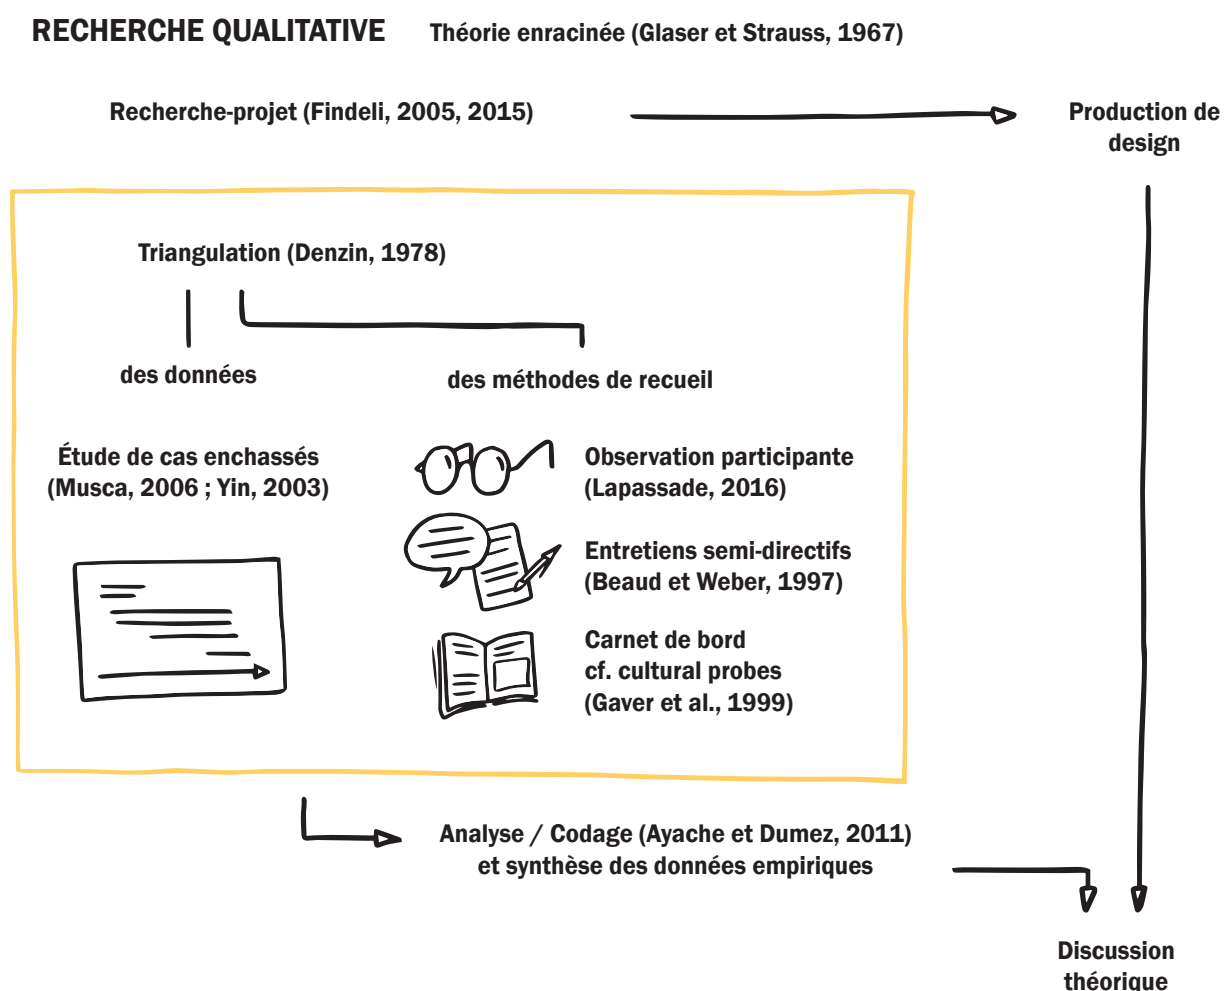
RECHERCHE QUALITATIVE Théorie enracinée (Glaser et Strauss, 1967)

Recherche-projet (Findeli, 2005, 2015)

Production de design

Triangulation (Denzin, 1978)

des données

des méthodes de recueil

Étude de cas enchassés (Musca, 2006 ; Yin, 2003)

Observation participante (Lapassade, 2016)

Entretiens semi-directifs (Beaud et Weber, 1997)

Carnet de bord cf. cultural probes (Gaver et al., 1999)

Analyse / Codage (Ayache et Dumez, 2011) et synthèse des données empiriques

Discussion théorique